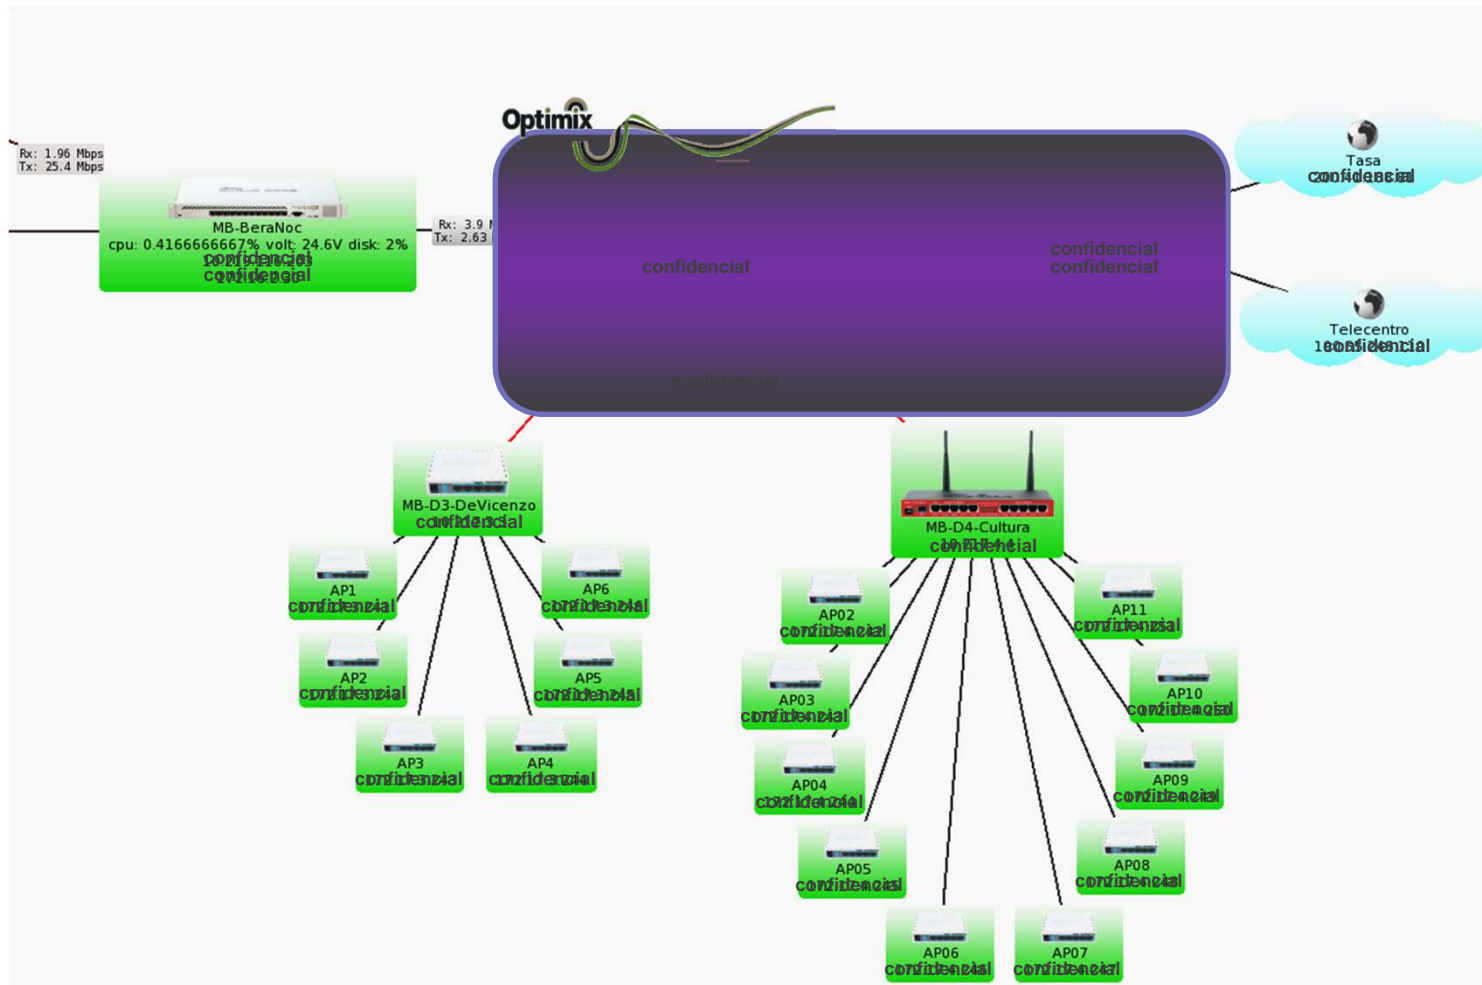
Optimix

Rx: 1.96 Mbps
Tx: 25.4 Mbps

MB-BeraNoc
cpu: 0.4166666667% volt: 24.6V disk: 2%
confidencial
confidencial

Rx: 3.9 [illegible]
Tx: 2.63 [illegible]

confidencial

confidencial
confidencial

confidencial

Tasa
confidencial

Telecentro
confidencial

MB-D3-DeVicenzo
confidencial

MB-D4-Cultura
confidencial

AP1
confidencial

AP6
confidencial

AP2
confidencial

AP5
confidencial

AP3
confidencial

AP4
confidencial

AP02
confidencial

AP11
confidencial

AP03
confidencial

AP10
confidencial

AP04
confidencial

AP09
confidencial

AP05
confidencial

AP08
confidencial

AP06
confidencial

AP07
confidencial